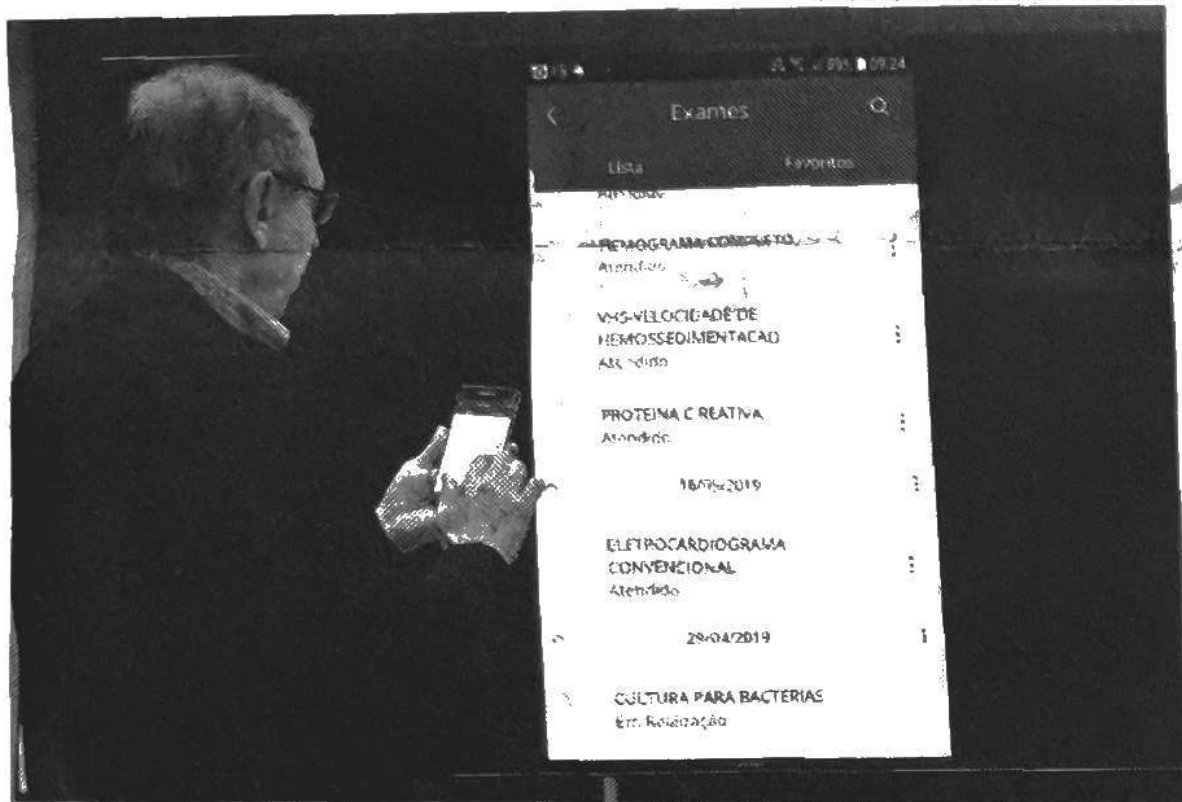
89% 09:24

Exames

Lista

Favoritos

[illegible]

HEMOGRAMA COMPLETO

Atendido

VHS-VELOCIDADE DE HEMOSSEDIMENTACAO

Atendido

PROTEINA C REATIVA

Atendido

18/06/2019

ELETROCARDIOGRAMA CONVENCIONAL

Atendido

29/04/2019

CULTURA PARA BACTERIAS

Em Realização